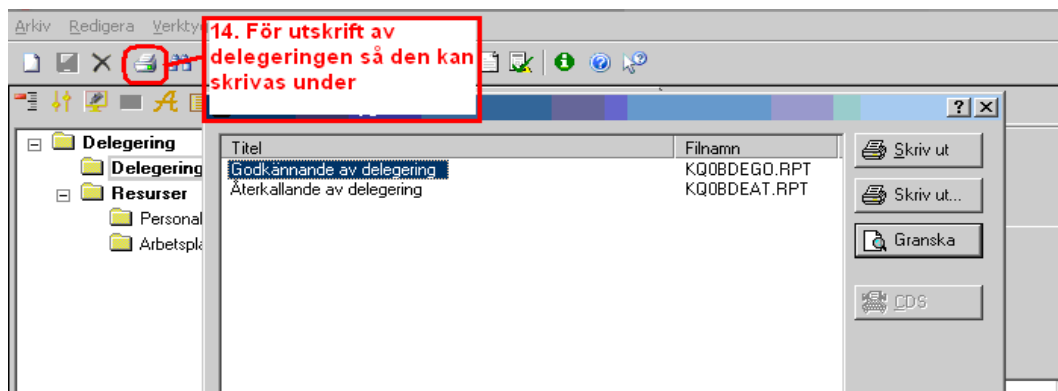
Arkiv Redigera Verkty

14. För utskrift av delegeringen så den kan skrivas under

?

Delegering
Delegering
Resurser
Personal
Arbetspla

| Titel | Filnamn |
|---|---|
| Godkännande av delegering | KQ0BDEGO.RPT |
| Återkallande av delegering | KQ0BDEAT.RPT |

Skriv ut
Skriv ut...
Granska
CDS